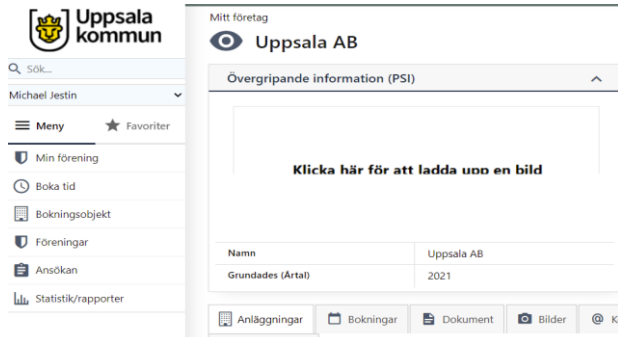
Uppsala kommun

Sök...

Michael Jestin

Meny

Favoriter

Min förening

Boka tid

Bokningsobjekt

Föreningar

Ansökan

Statistik/rapporter

Mitt företag

Uppsala AB

Övergripande information (PSI)

Klicka här för att ladda upp en bild

| Namn | Uppsala AB |
|---|---|
| Grundades (Årtal) | 2021 |

Anläggningar

Bokningar

Dokument

Bilder

K